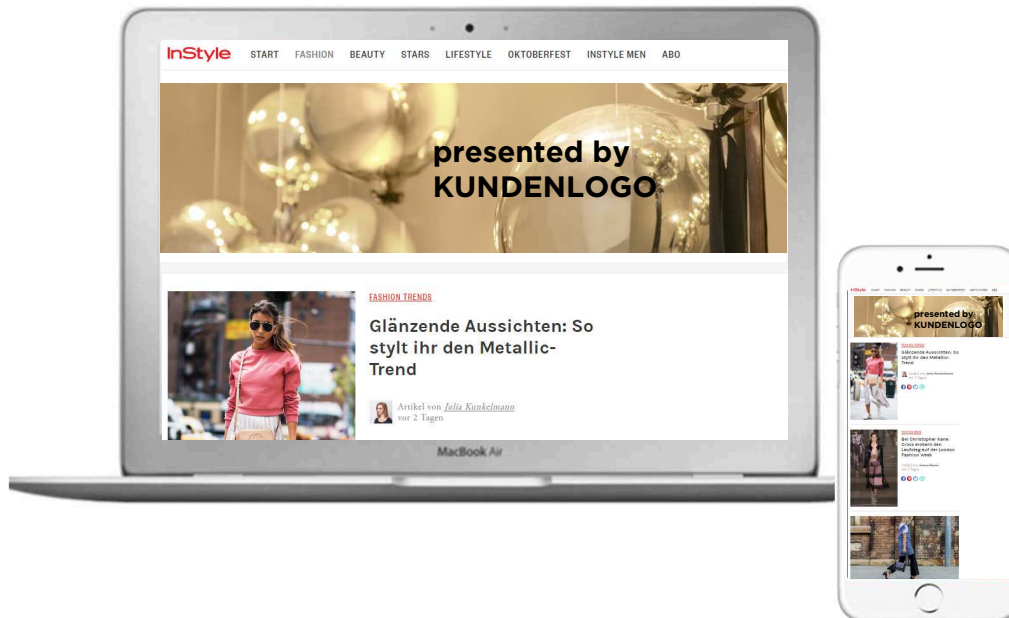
InStyle START FASHION BEAUTY STARS LIFESTYLE OKTOBERFEST INSTYLE MEN ABO

presented by KUNDENLOGO

FASHION TRENDS

Glänzende Aussichten: So stylt ihr den Metallic-Trend

Artikel von Julia Kunkelmann
vor 2 Tagen

MacBook Air

presented by KUNDENLOGO

Glänzende Aussichten: So stylt ihr den Metallic-Trend

Bei Christopher Kane, Erdem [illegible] London Fashion Week